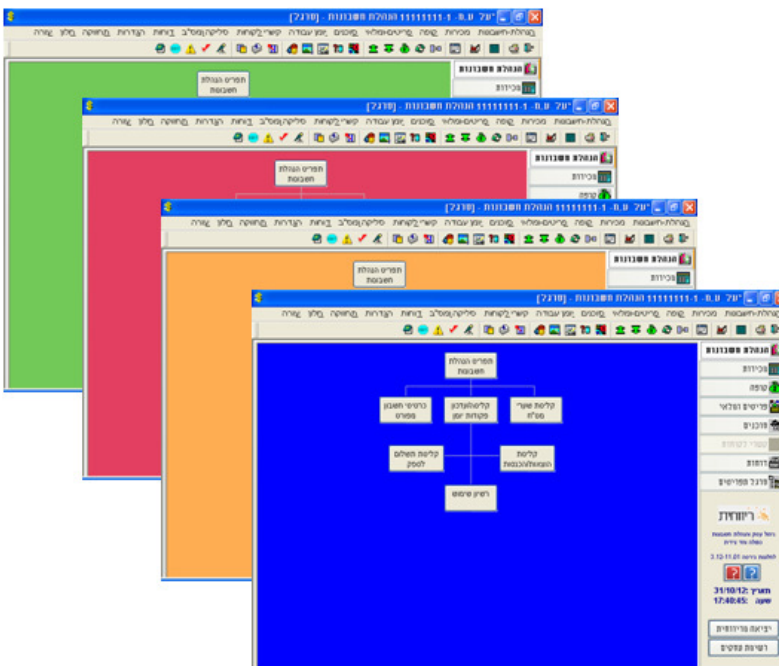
יעל ע.מ. 1-11111111 הנהלת חשבונות - [פרגב]
הנהלת-חשבונות מכירות קופה פריטים-ומלאי מסמכים ימן עבודה קשרי-לקוחות סליקה/מס"ב דוחות הגדרות תחזוקה חלון עזרה
הנהלת חשבונות
מכירות
תפריט הנהלת חשבונות

יעל ע.מ. 1-11111111 הנהלת חשבונות - [פרגב]
הנהלת-חשבונות מכירות קופה פריטים-ומלאי מסמכים ימן עבודה קשרי-לקוחות סליקה/מס"ב דוחות הגדרות תחזוקה חלון עזרה
הנהלת חשבונות
מכירות
קופה
תפריט הנהלת חשבונות

יעל ע.מ. 1-11111111 הנהלת חשבונות - [פרגב]
הנהלת-חשבונות מכירות קופה פריטים-ומלאי מסמכים ימן עבודה קשרי-לקוחות סליקה/מס"ב דוחות הגדרות תחזוקה חלון עזרה
הנהלת חשבונות
מכירות
תפריט הנהלת חשבונות

יעל ע.מ. 1-11111111 הנהלת חשבונות - [פרגב]
הנהלת-חשבונות מכירות קופה פריטים-ומלאי מסמכים ימן עבודה קשרי-לקוחות סליקה/מס"ב דוחות הגדרות תחזוקה חלון עזרה
הנהלת חשבונות
מכירות
קופה
פריטים ומלאי
מסמכים
שערי לקוחות
דוחות
פרגב תפריטים
תפריט הנהלת חשבונות
קליטת שערי מט"ח
קליטה/עדכון פקודות יומן
כרטיסי חשבון מפורט
קליטת הוצאות/הכנסות
קליטת תשלום לספק
רשימת שימוש
ריווחית
31/10/12 :תאריך
17:40:45 :שעה
יציאה מריווחית
רשימת עסקים